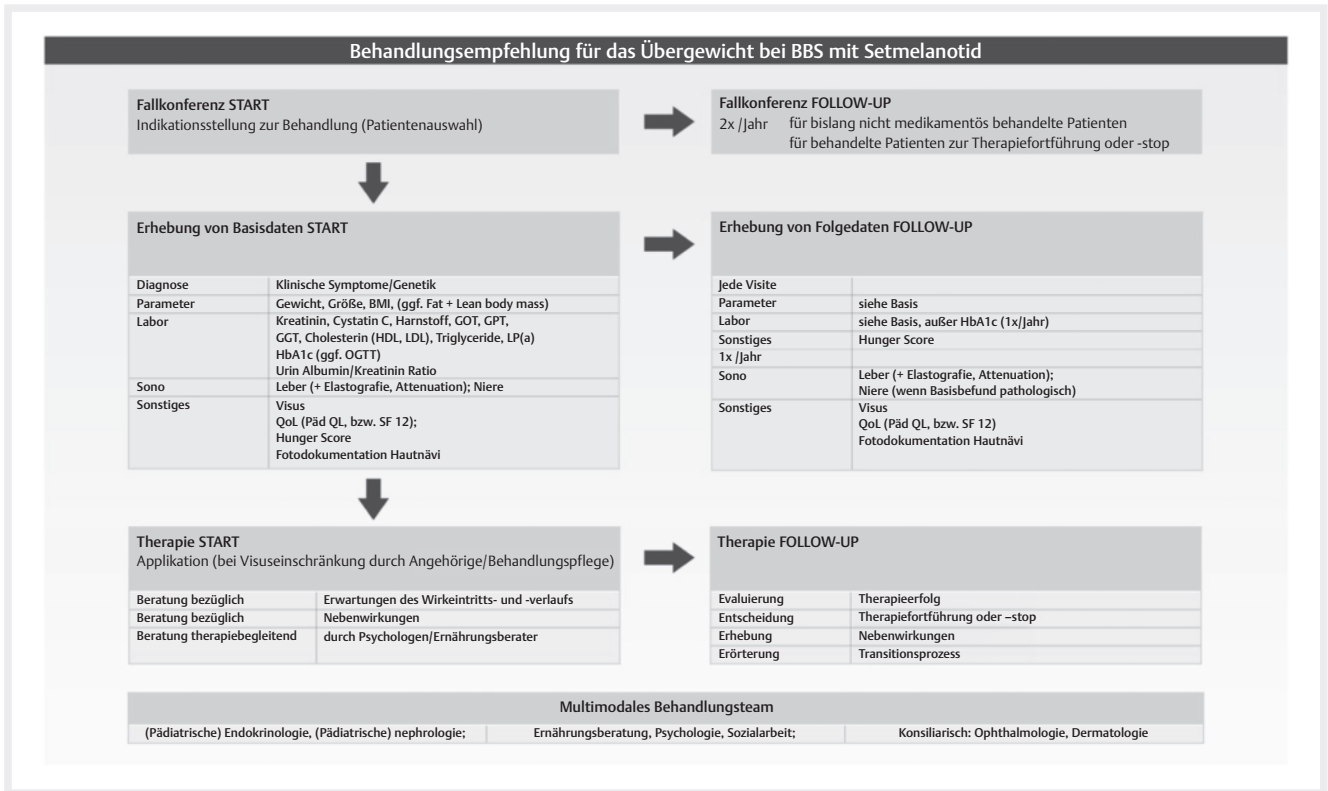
Behandlungsempfehlung für das Übergewicht bei BBS mit Setmelanotid

Fallkonferenz START
Indikationsstellung zur Behandlung (Patientenauswahl)

Fallkonferenz FOLLOW-UP
2x /Jahr für bislang nicht medikamentös behandelte Patienten
für behandelte Patienten zur Therapiefortführung oder -stop

Erhebung von Basisdaten START

| | |
|---|---|
| Diagnose | Klinische Symptome/Genetik |
| Parameter | Gewicht, Größe, BMI, (ggf. Fat + Lean body mass) |
| Labor | Kreatinin, Cystatin C, Harnstoff, GOT, GPT, GGT, Cholesterin (HDL, LDL), Triglyceride, LP(a) HbA1c (ggf. OGTT) Urin Albumin/Kreatinin Ratio |
| Sono | Leber (+ Elastografie, Attenuation); Niere |
| Sonstiges | Visus QoL (Päd QL, bzw. SF 12); Hunger Score Fotodokumentation Hautnävi |

Erhebung von Folgedaten FOLLOW-UP

| | |
|---|---|
| Jede Visite | |
| Parameter | siehe Basis |
| Labor | siehe Basis, außer HbA1c (1x/Jahr) |
| Sonstiges | Hunger Score |
| 1x /Jahr | |
| Sono | Leber (+ Elastografie, Attenuation); Niere (wenn Basisbefund pathologisch) |
| Sonstiges | Visus QoL (Päd QL, bzw. SF 12) Fotodokumentation Hautnävi |

Therapie START
Applikation (bei Visuseinschränkung durch Angehörige/Behandlungspflege)

| | |
|---|---|
| Beratung bezüglich | Erwartungen des Wirkeintritts- und -verlaufs |
| Beratung bezüglich | Nebenwirkungen |
| Beratung therapiebegleitend | durch Psychologen/Ernährungsberater |

Therapie FOLLOW-UP

| | |
|---|---|
| Evaluierung | Therapieerfolg |
| Entscheidung | Therapiefortführung oder –stop |
| Erhebung | Nebenwirkungen |
| Erörterung | Transitionsprozess |

Multimodales Behandlungsteam

| | | |
|---|---|---|
| (Pädiatrische) Endokrinologie, (Pädiatrische) nephrologie; | Ernährungsberatung, Psychologie, Sozialarbeit; | Konsiliarisch: Ophthalmologie, Dermatologie |